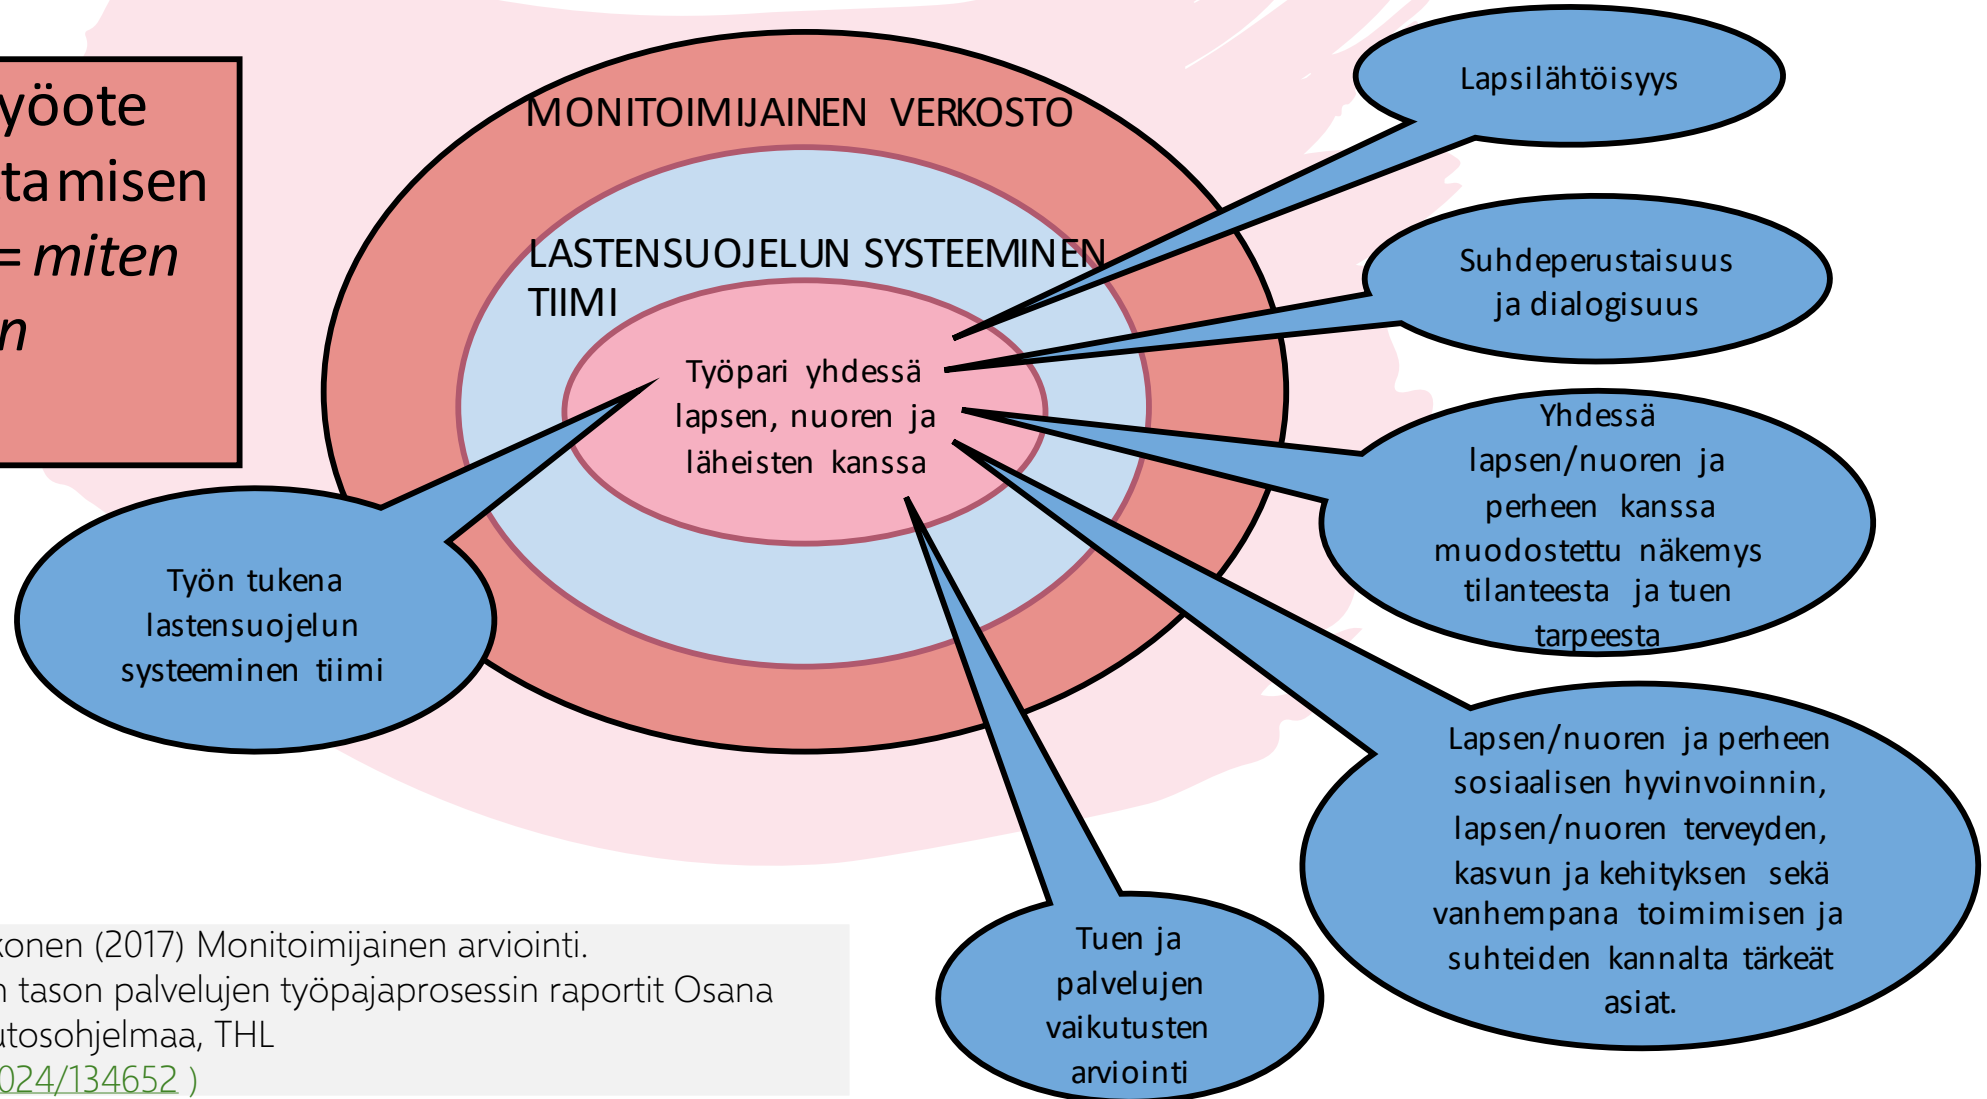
yöote
tamisen
= *miten*
n

MONITOIMIJAINEN VERKOSTO

LASTENSUOJELUN SYSTEEMINEN TIIMI

Työpari yhdessä lapsen, nuoren ja läheisten kanssa

Lapsilähtöisyys

Suhdeperustaisuus ja dialogisuus

Yhdessä lapsen/nuoren ja perheen kanssa muodostettu näkemys tilanteesta ja tuen tarpeesta

Työn tukena lastensuojelun systeeminen tiimi

Lapsen/nuoren ja perheen sosiaalisen hyvinvoinnin, lapsen/nuoren terveyden, kasvun ja kehityksen sekä vanhempana toimimisen ja suhteiden kannalta tärkeät asiat.

Tuen ja palvelujen vaikutusten arviointi

konen (2017) Monitoimijainen arviointi.
n tason palvelujen työpajaprosessin raportit Osana
utosohjelmaa, THL
024/134652 )